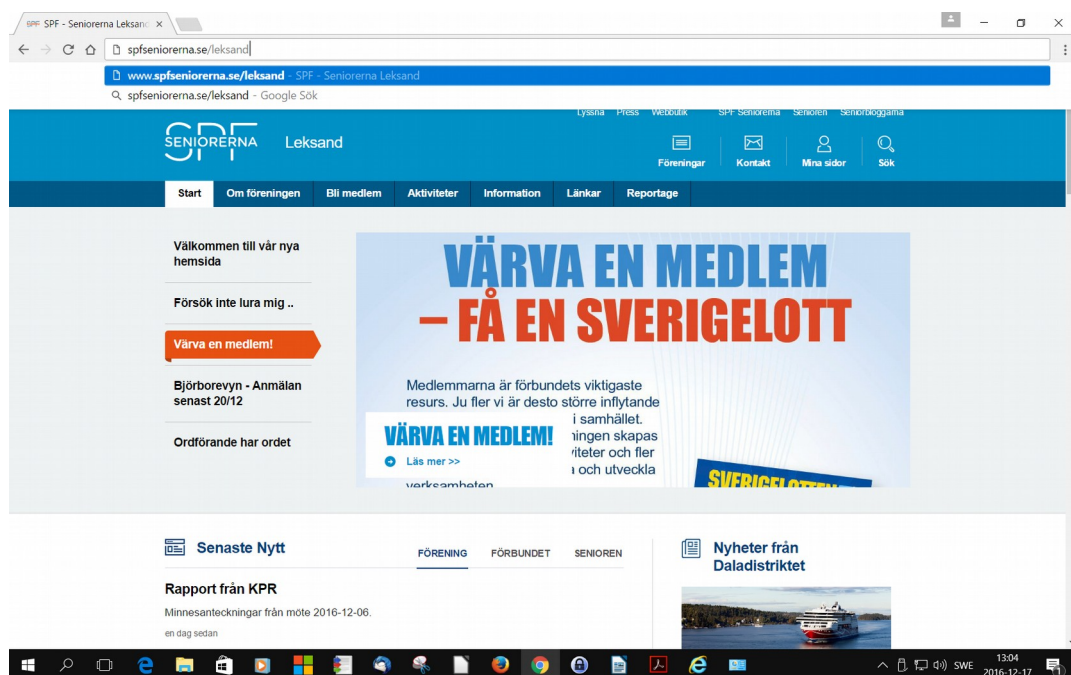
SPF SPF - Seniorerna Leksand ×

spfseniorerna.se/leksand

www.spfseniorerna.se/leksand - SPF - Seniorerna Leksand
spfseniorerna.se/leksand - Google Sök

Lyssna Press Webbutik SPF Seniorerna Senioren Seniorbloggarna

SPF SENIORERNA Leksand

Föreningar Kontakt Mina sidor Sök

Start Om föreningen Bli medlem Aktiviteter Information Länkar Reportage

Välkommen till vår nya hemsida

Försök inte lura mig ..

Värva en medlem!

Björborevyn - Anmälan senast 20/12

Ordförande har ordet

VÄRVA EN MEDLEM
– FÅ EN SVERIGELOTT

Medlemmarna är förbundets viktigaste resurs. Ju fler vi är desto större inflytande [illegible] i samhället. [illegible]ingen skapas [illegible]viteter och fler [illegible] och utveckla verksamheten

VÄRVA EN MEDLEM!
Läs mer >>

SVERIGELOTTEN

Senaste Nytt

FÖRENING FÖRBUNDET SENIOREN

Rapport från KPR
Minnesanteckningar från möte 2016-12-06.
en dag sedan

Nyheter från Daladistriktet

SWE 13:04 2016-12-17